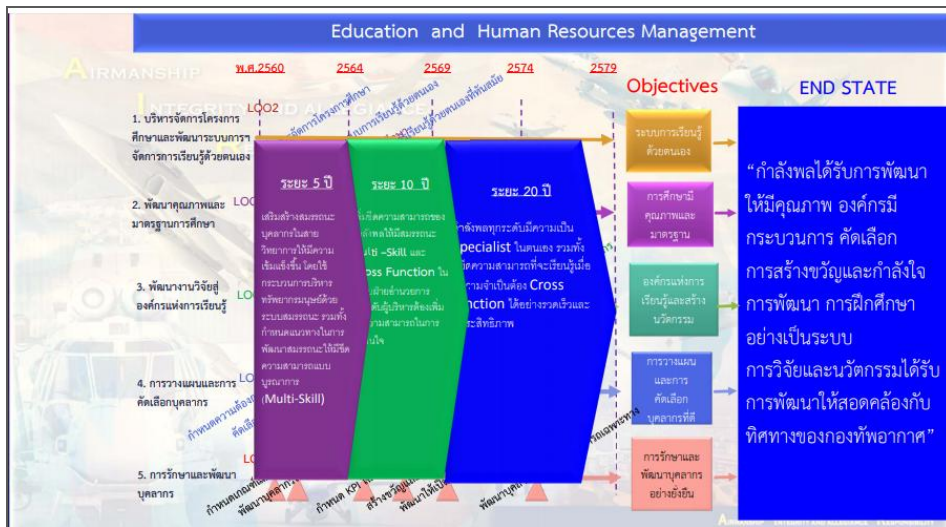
Education and Human Resources Management

AIRMANSHIP

INTEGRITY AND ALLEGIANCE

พ.ศ.2560 2564 2569 2574 2579

Objectives

END STATE

LO2

1. บริหารจัดการโครงการศึกษาและพัฒนาระบบการจัดการการเรียนรู้ด้วยตนเอง

2. พัฒนาคุณภาพและมาตรฐานการศึกษา

3. พัฒนางานวิจัยสู่องค์กรแห่งการเรียนรู้

4. การวางแผนและการคัดเลือกบุคลากร

5. การรักษาและพัฒนาบุคลากร

ระยะ 5 ปี

เสริมสร้างสมรรถนะบุคลากรในสายวิทยาการให้มีความเข้มแข็งขึ้น โดยใช้กระบวนการบริหารทรัพยากรมนุษย์ด้วยระบบสมรรถนะ รวมทั้งกำหนดแนวทางในการพัฒนาสมรรถนะให้มีขีดความสามารถแบบบูรณาการ (Multi-Skill)

ระยะ 10 ปี

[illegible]ขีดความสามารถของ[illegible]พลให้มีสมรรถนะ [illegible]ti -Skill และ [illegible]oss Function ใน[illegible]ฝ่ายอำนวยการ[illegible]ผู้บริหารต้องเพิ่ม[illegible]ความสามารถในการ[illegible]ใจ

ระยะ 20 ปี

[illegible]กำลังพลทุกระดับมีความเป็น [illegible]pecialist ในตนเอง รวมทั้ง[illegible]ขีดความสามารถที่จะเรียนรู้เมื่อ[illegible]ความจำเป็นต้อง Cross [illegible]nction ได้อย่างรวดเร็วและ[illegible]ประสิทธิภาพ

ระบบการเรียนรู้ด้วยตนเอง

การศึกษามีคุณภาพและมาตรฐาน

องค์กรแห่งการเรียนรู้และสร้างนวัตกรรม

การวางแผนและการคัดเลือกบุคลากรที่ดี

การรักษาและพัฒนาบุคลากรอย่างยั่งยืน

“กำลังพลได้รับการพัฒนาให้มีคุณภาพ องค์กรมีกระบวนการ คัดเลือก การสร้างขวัญและกำลังใจ การพัฒนา การฝึกศึกษาอย่างเป็นระบบ การวิจัยและนวัตกรรมได้รับการพัฒนาให้สอดคล้องกับทิศทางของกองทัพอากาศ”